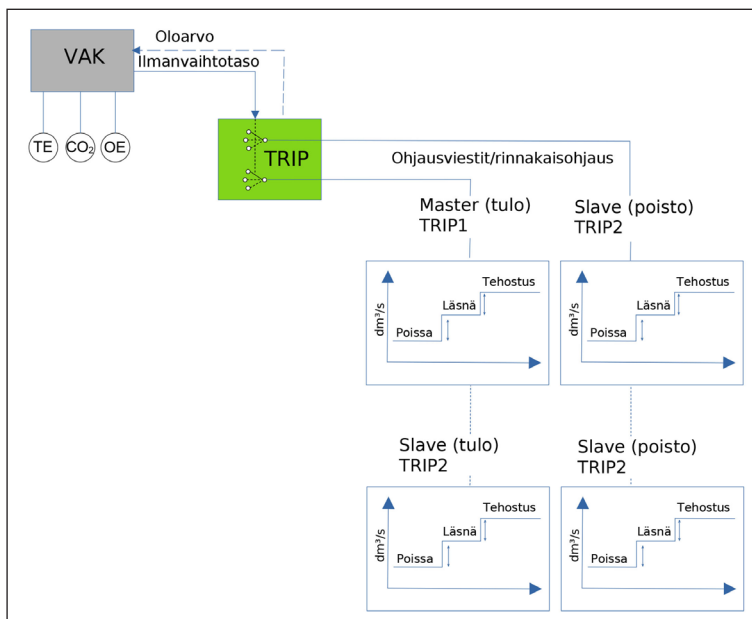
VAK

Oloarvo

Ilmanvaihtotaso

TE

$CO_2$

OE

TRIP

Ohjausviestit/rinnakaisohjaus

Master (tulo)
TRIP1

Slave (poisto)
TRIP2

Tehostus

Läsnä

Poissa

$dm^3/s$

Tehostus

Läsnä

Poissa

$dm^3/s$

Slave (tulo)
TRIP2

Slave (poisto)
TRIP2

Tehostus

Läsnä

Poissa

$dm^3/s$

Tehostus

Läsnä

Poissa

$dm^3/s$